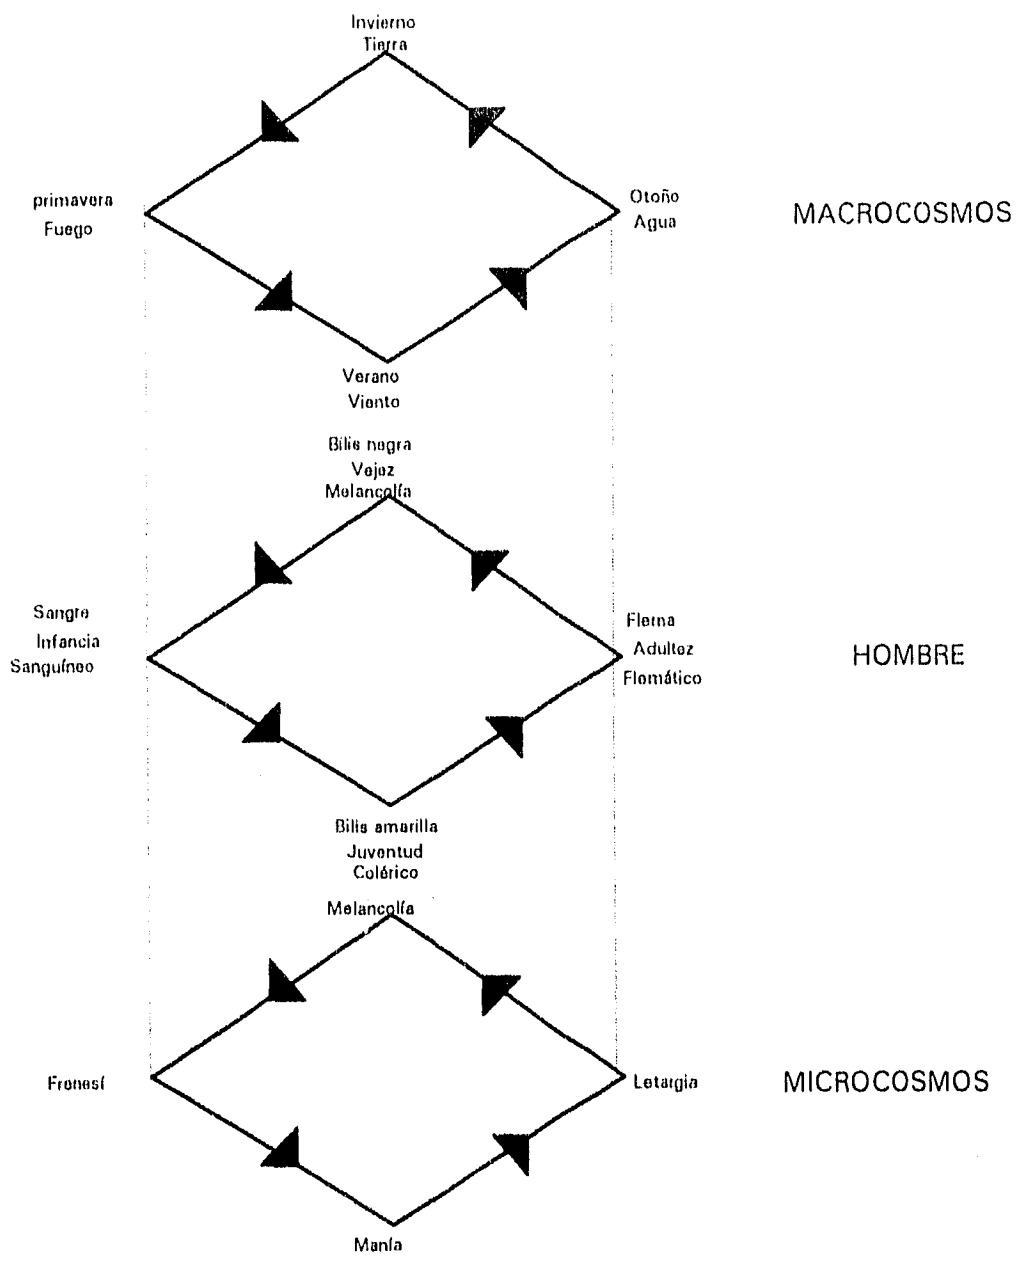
Invierno
Tierra

primavera
Fuego

Otoño
Agua

MACROCOSMOS

Verano
Viento

Bilis negra
Vejez
Melancolía

Sangre
Infancia
Sanguíneo

Flema
Adultez
Flemático

HOMBRE

Bilis amarilla
Juventud
Colérico

Melancolía

Frenesí

Letargia

MICROCOSMOS

Manía